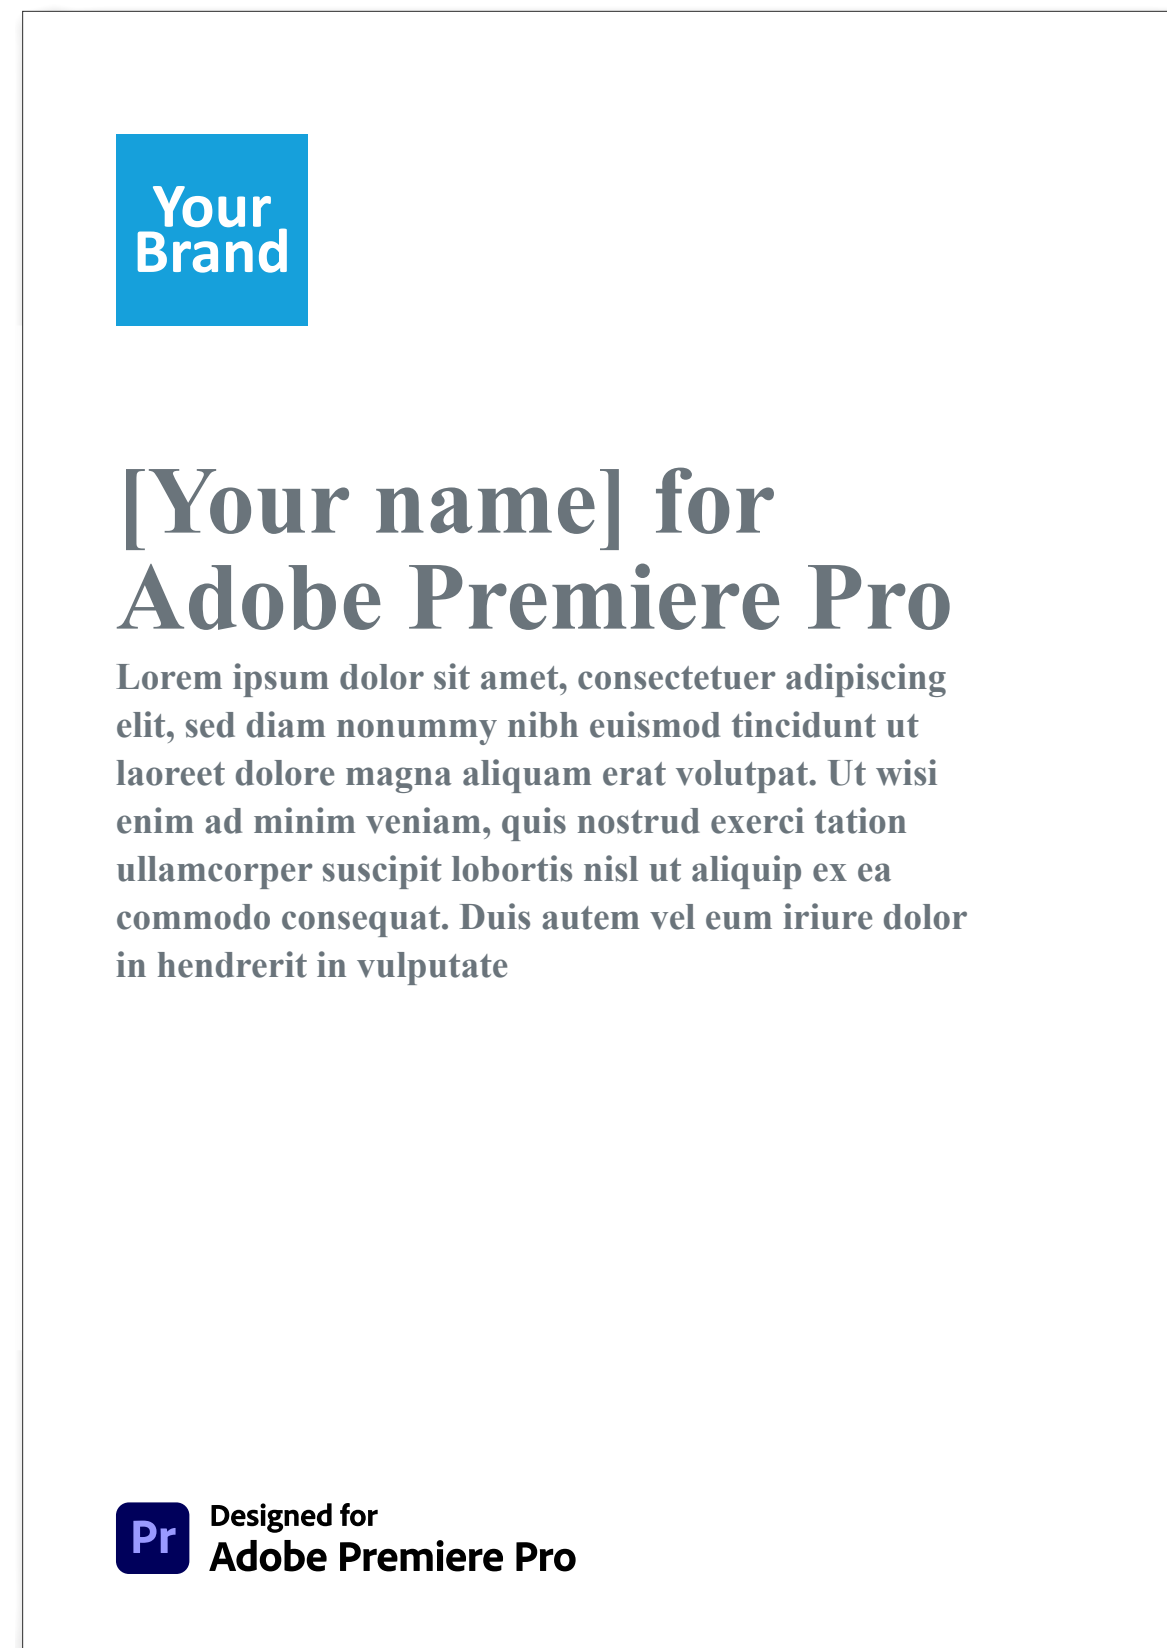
Your Brand

[Your name] for Adobe Premiere Pro

Lorem ipsum dolor sit amet, consectetuer adipiscing elit, sed diam nonummy nibh euismod tincidunt ut laoreet dolore magna aliquam erat volutpat. Ut wisi enim ad minim veniam, quis nostrud exerci tation ullamcorper suscipit lobortis nisl ut aliquip ex ea commodo consequat. Duis autem vel eum iriure dolor in hendrerit in vulputate

Pr

Designed for
Adobe Premiere Pro